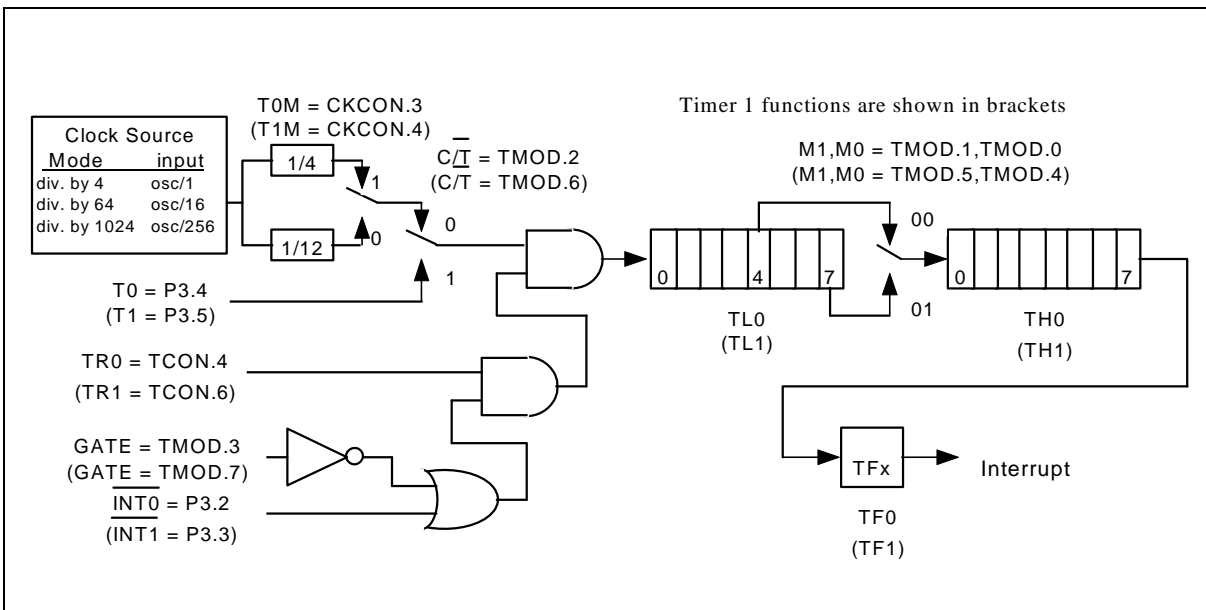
Timer 1 functions are shown in brackets

Clock Source

| Mode | input |
|---|---|
| div. by 4 | osc/1 |
| div. by 64 | osc/16 |
| div. by 1024 | osc/256 |

T0M = CKCON.3
(T1M = CKCON.4)

1/4

1/12

1

0

$C/\overline{T}$ = TMOD.2
(C/T = TMOD.6)

0

1

T0 = P3.4
(T1 = P3.5)

TR0 = TCON.4
(TR1 = TCON.6)

GATE = TMOD.3
(GATE = TMOD.7)

$\overline{INT0}$ = P3.2
(INT1 = P3.3)

M1,M0 = TMOD.1,TMOD.0
(M1,M0 = TMOD.5,TMOD.4)

0 4 7

TL0
(TL1)

00

01

0 7

TH0
(TH1)

TFx

Interrupt

TF0
(TF1)